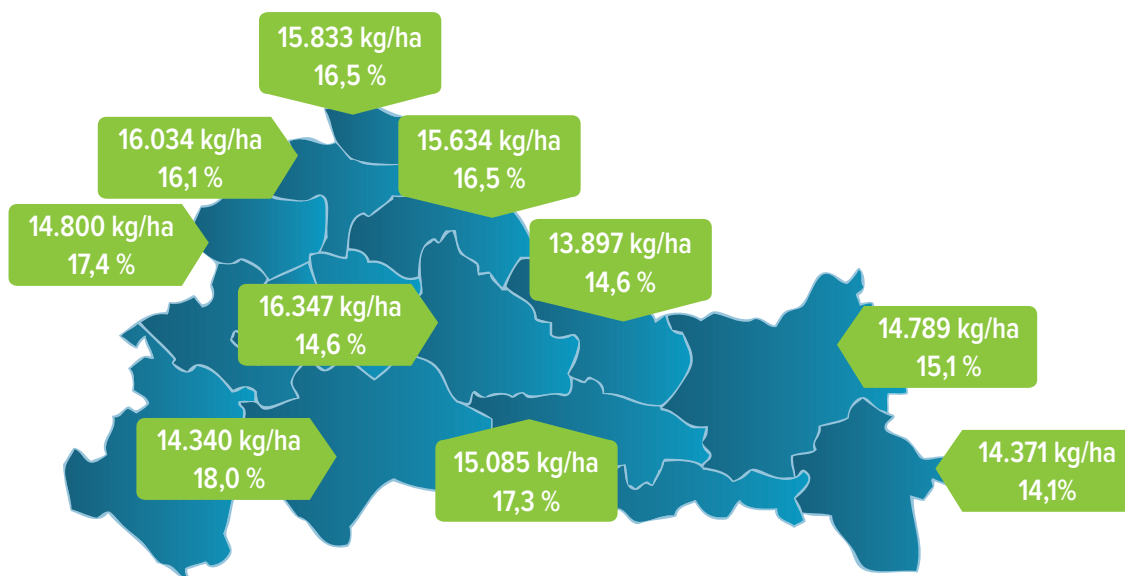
15.833 kg/ha
16,5 %

16.034 kg/ha
16,1 %

15.634 kg/ha
16,5 %

14.800 kg/ha
17,4 %

13.897 kg/ha
14,6 %

16.347 kg/ha
14,6 %

14.789 kg/ha
15,1 %

14.340 kg/ha
18,0 %

15.085 kg/ha
17,3 %

14.371 kg/ha
14,1%